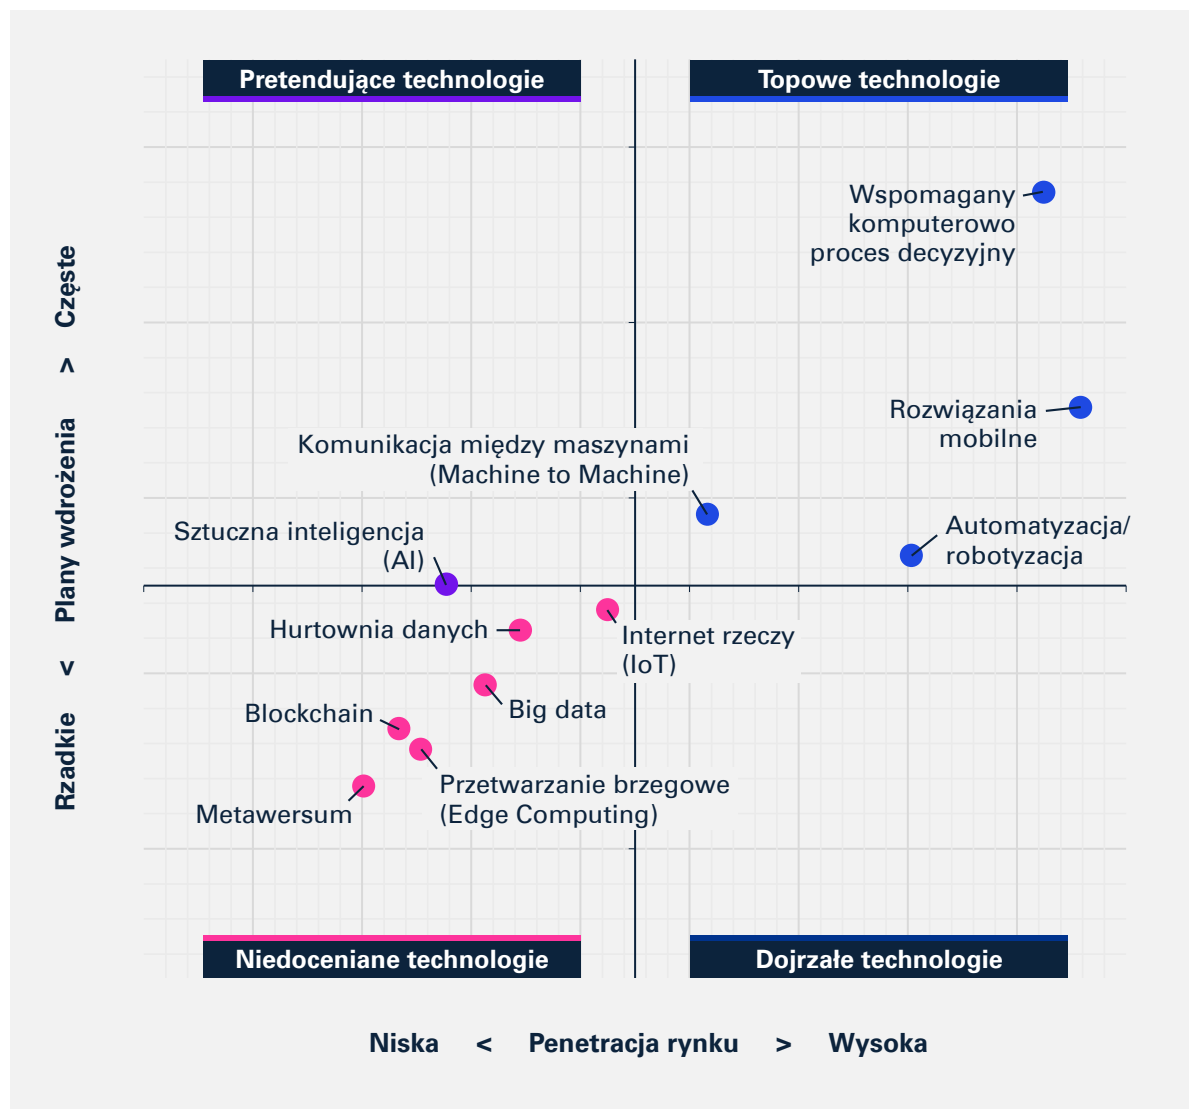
Pretendujące technologie

Topowe technologie

Wspomagany komputerowo proces decyzyjny

Rozwiązania mobilne

Komunikacja między maszynami (Machine to Machine)

Sztuczna inteligencja (AI)

Automatyzacja/ robotyzacja

Hurtownia danych

Internet rzeczy (IoT)

Big data

Blockchain

Przetwarzanie brzegowe (Edge Computing)

Metawersum

Niedoceniane technologie

Dojrzałe technologie

Rzadkie < Plany wdrożenia > Częste

Niska < Penetracja rynku > Wysoka